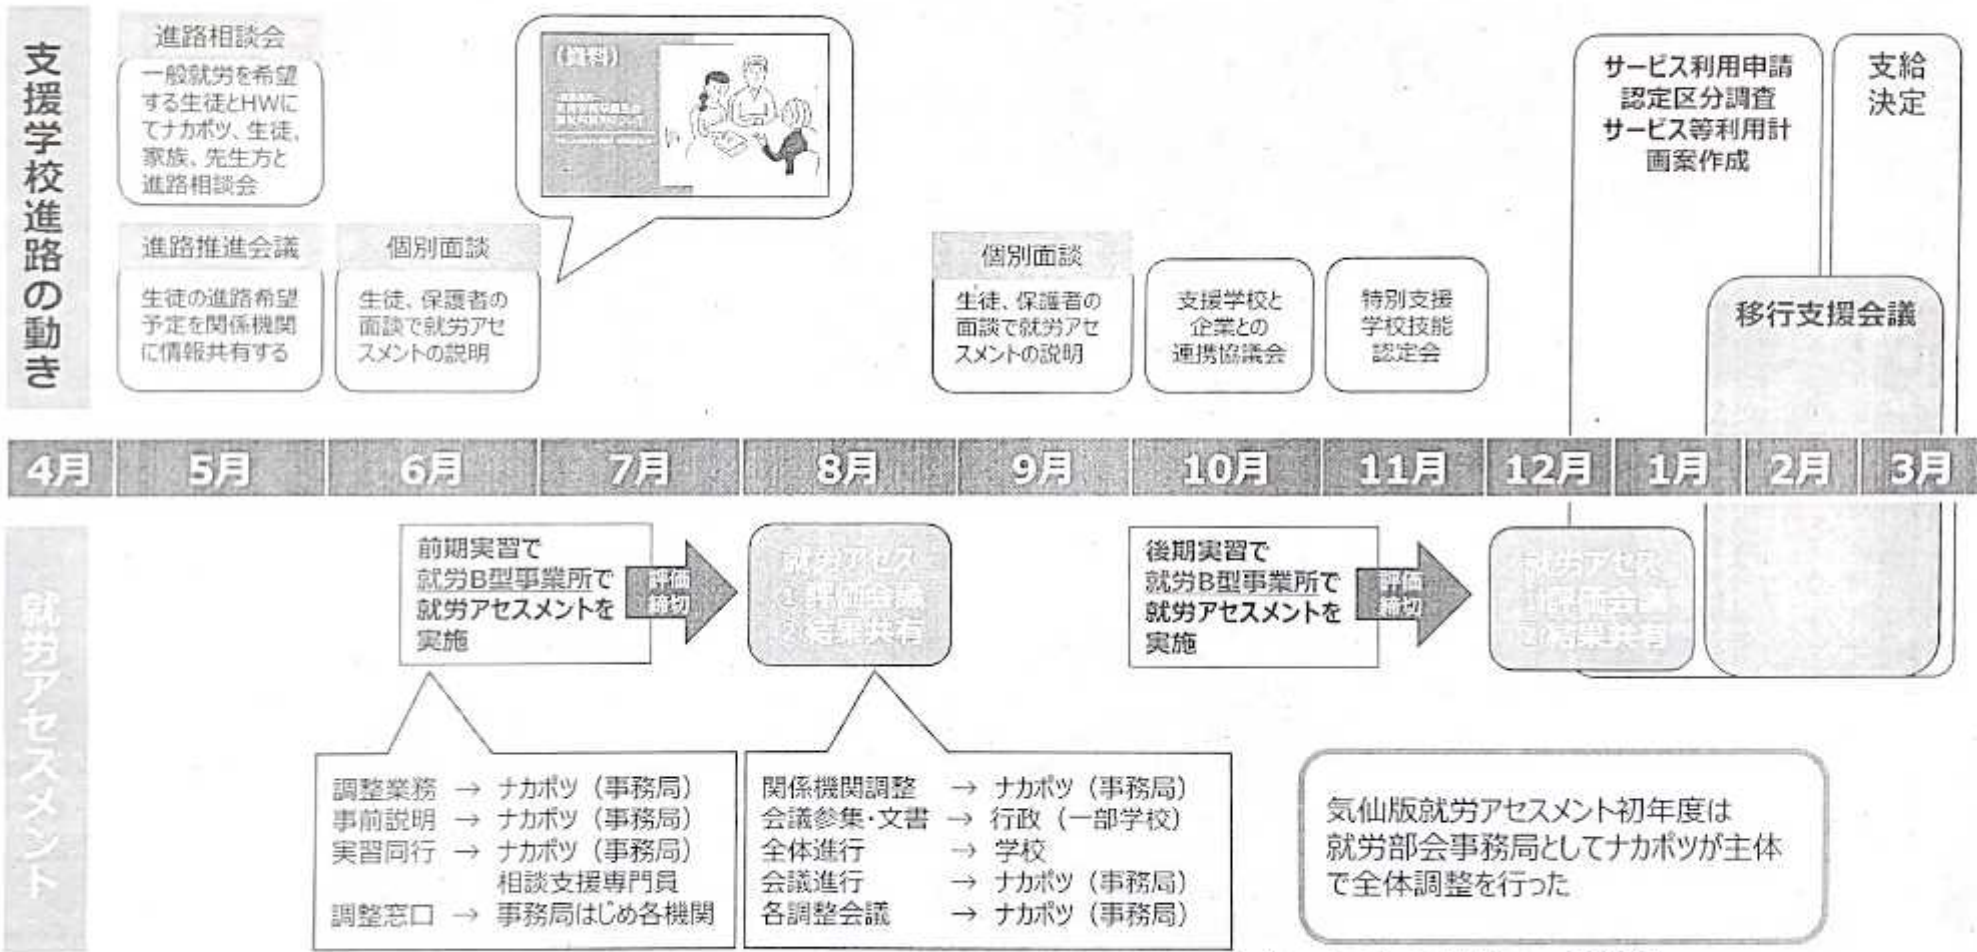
支援学校進路の動き

進路相談会

一般就労を希望する生徒とHWにてナカポツ、生徒、家族、先生方と進路相談会

進路推進会議

生徒の進路希望予定を関係機関に情報共有する

個別面談

生徒、保護者の面談で就労アセスメントの説明

(資料)

個別面談

生徒、保護者の面談で就労アセスメントの説明

支援学校と企業との連携協議会

特別支援学校技能認定会

サービス利用申請
認定区分調査
サービス等利用計画案作成

支給決定

移行支援会議

| 4月 | 5月 | 6月 | 7月 | 8月 | 9月 | 10月 | 11月 | 12月 | 1月 | 2月 | 3月 |
|---|---|---|---|---|---|---|---|---|---|---|---|

就労アセスメント

前期実習で就労B型事業所で就労アセスメントを実施

評価締切

就労アセス ①評価会議 ②結果共有

後期実習で就労B型事業所で就労アセスメントを実施

評価締切

就労アセス ①評価会議 ②結果共有

調整業務 → ナカポツ（事務局）
事前説明 → ナカポツ（事務局）
実習同行 → ナカポツ（事務局）
相談支援専門員
調整窓口 → 事務局はじめ各機関

関係機関調整 → ナカポツ（事務局）
会議参集・文書 → 行政（一部学校）
全体進行 → 学校
会議進行 → ナカポツ（事務局）
各調整会議 → ナカポツ（事務局）

気仙版就労アセスメント初年度は就労部会事務局としてナカポツが主体で全体調整を行った